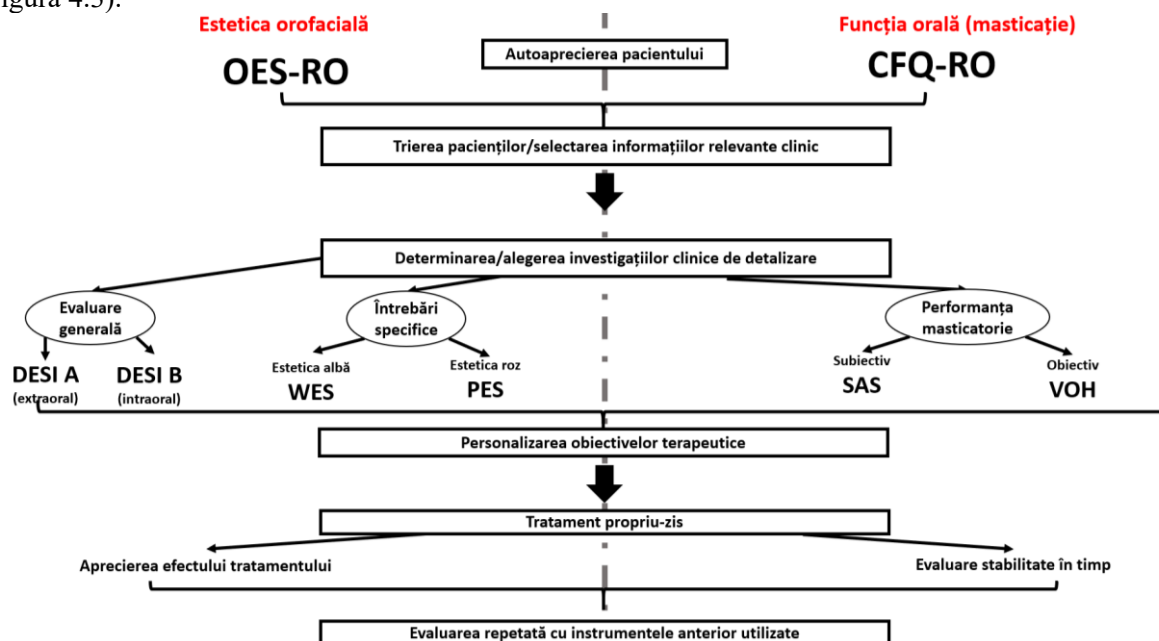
figura 4.5).

Estetica orofacială

Autoaprecierea pacientului

Funcția orală (masticație)

OES-RO

CFQ-RO

Trierea pacienților/selectarea informațiilor relevante clinic

Determinarea/alegerea investigațiilor clinice de detalizare

Evaluare generală

Întrebări specifice

Performanța masticatorie

DESI A (extraoral)

DESI B (intraoral)

Estetica albă WES

Estetica roz PES

Subiectiv SAS

Obiectiv VOH

Personalizarea obiectivelor terapeutice

Tratament propriu-zis

Aprecierea efectului tratamentului

Evaluare stabilitate în timp

Evaluarea repetată cu instrumentele anterior utilizate